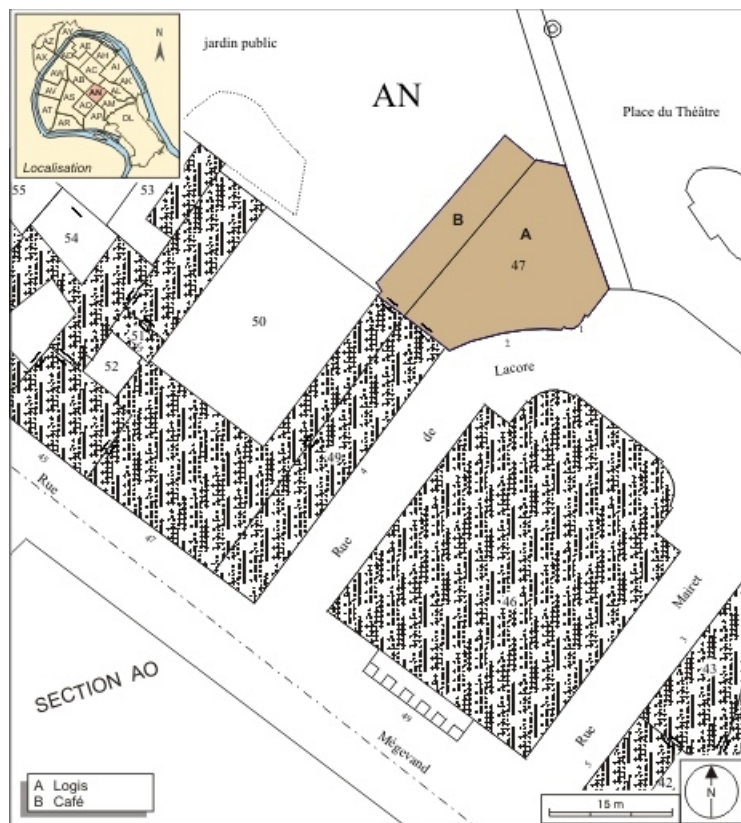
AY
AZ
AE
AH
AX
AD
AB
AC
AI
AK
AW
AS
AN
AL
AU
AT
AO
AM
AR
AP
DL
N
Localisation

jardin public

AN

Place du Théâtre

55
53
54
B
A
47
50
51
52
2
1
Lacore
de
48
45
47
Rue
Rue
46
Mairet
3
43
SECTION AO
49
Mégevand
Rue
5
42
A Logis
B Café
15 m
N